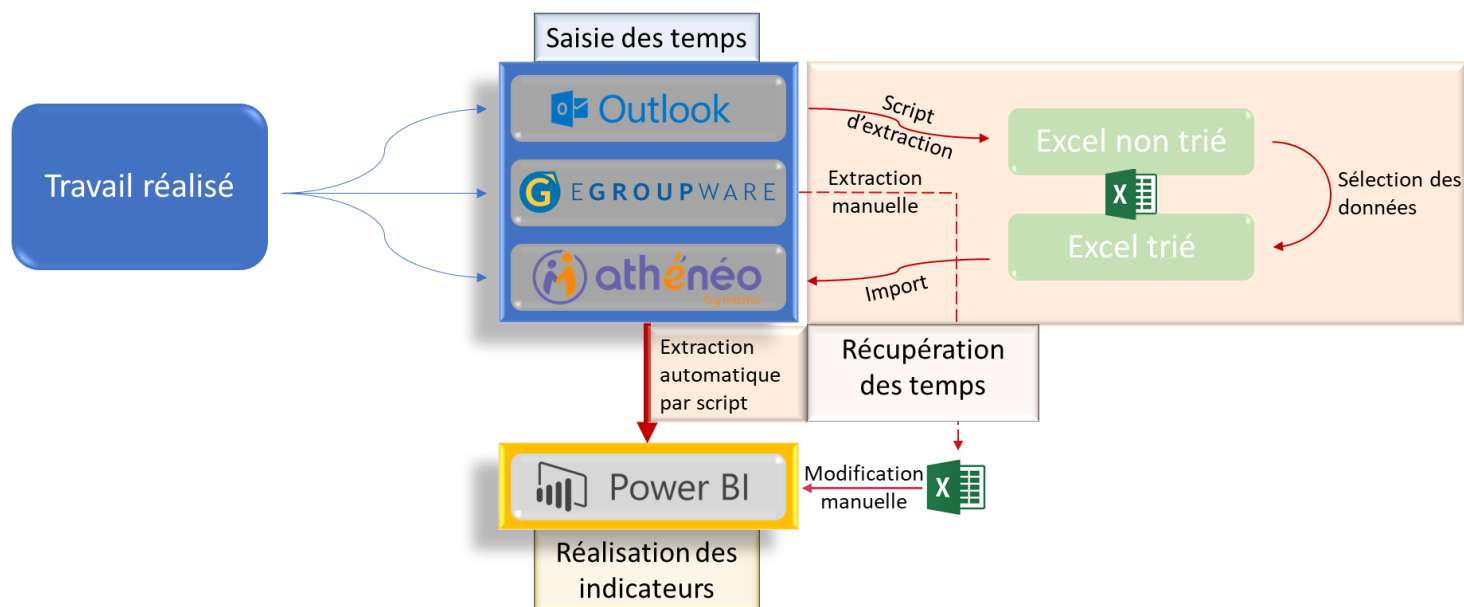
Saisie des temps

Travail réalisé

Outlook

EGROUPWARE

athénéo
by inovo

Script d'extraction

Excel non trié

Sélection des données

Excel trié

Extraction manuelle

Import

Extraction automatique par script

Récupération des temps

Power BI

Modification manuelle

Réalisation des indicateurs